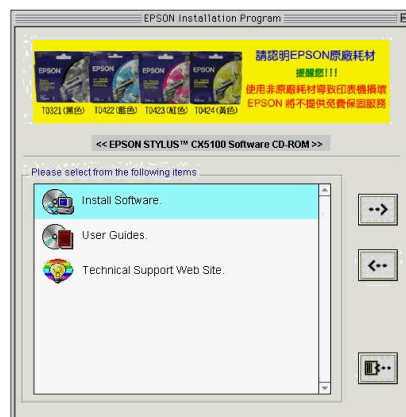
EPSON Installation Program

EPSON EPSON EPSON EPSON

T0321(黑色) T0422(藍色) T0423(紅色) T0424(黃色)

請認明EPSON原廠耗材
提醒您!!!
使用非原廠耗材導致印表機損壞
EPSON 將不提供免費保固服務

<< EPSON STYLUS™ CX5100 Software CD-ROM >>

Please select from the following items

Install Software.

User Guides.

Technical Support Web Site.

-->

<--